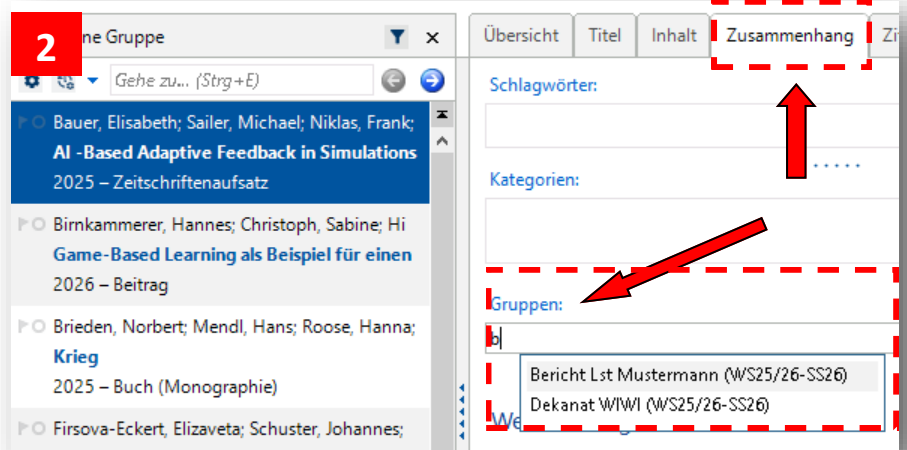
2

ne Gruppe

Gehe zu... (Strg+E)

Bauer, Elisabeth; Sailer, Michael; Niklas, Frank;
AI -Based Adaptive Feedback in Simulations
2025 – Zeitschriftenaufsatz

Birnkammerer, Hannes; Christoph, Sabine; Hi
Game-Based Learning als Beispiel für einen
2026 – Beitrag

Brieden, Norbert; Mendl, Hans; Roose, Hanna;
Krieg
2025 – Buch (Monographie)

Firsova-Eckert, Elizaveta; Schuster, Johannes;

Übersicht | Titel | Inhalt | Zusammenhang | Zi

Schlagwörter:

Kategorien:

Gruppen:

b

Bericht Lst Mustermann (WS25/26-SS26)
Dekanat WIWI (WS25/26-SS26)

We